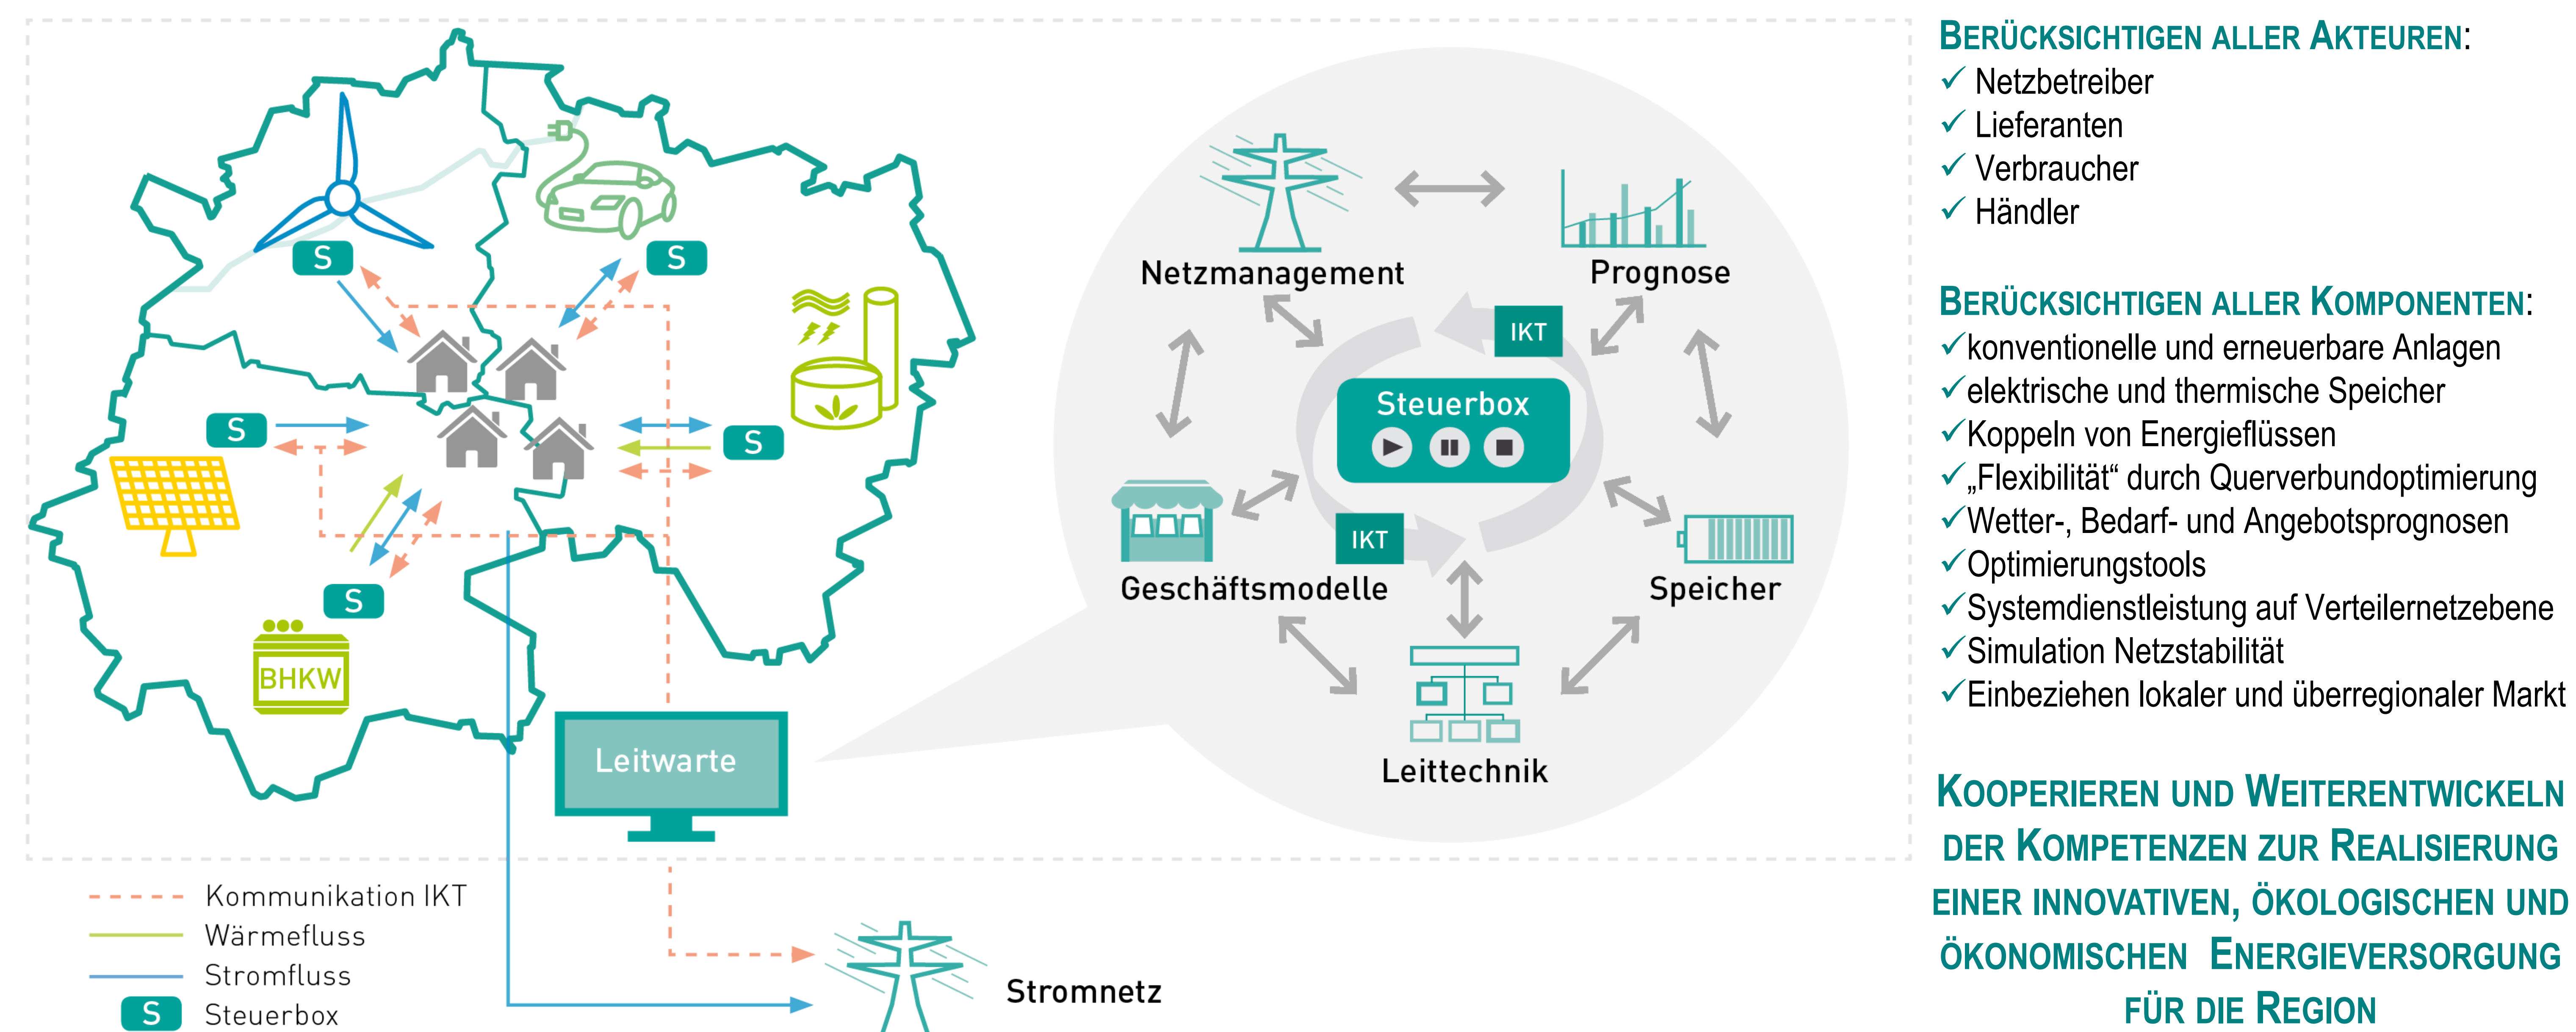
S

S

S

S

S

BHKW

Leitwarte

Netzmanagement

Prognose

IKT

Steuerbox

IKT

Geschäftsmodelle

Speicher

Leittechnik

Kommunikation IKT
Wärmefluss
Stromfluss
S Steuerbox

Stromnetz

BERÜCKSICHTIGEN ALLER AKTEUREN:
✓ Netzbetreiber
✓ Lieferanten
✓ Verbraucher
✓ Händler

BERÜCKSICHTIGEN ALLER KOMPONENTEN:
✓konventionelle und erneuerbare Anlagen
✓elektrische und thermische Speicher
✓Koppeln von Energieflüssen
✓„Flexibilität“ durch Querverbundoptimierung
✓Wetter-, Bedarf- und Angebotsprognosen
✓Optimierungstools
✓Systemdienstleistung auf Verteilernetzebene
✓Simulation Netzstabilität
✓Einbeziehen lokaler und überregionaler Markt

KOOPERIEREN UND WEITERENTWICKELN DER KOMPETENZEN ZUR REALISIERUNG EINER INNOVATIVEN, ÖKOLOGISCHEN UND ÖKONOMISCHEN ENERGIEVERSORGUNG FÜR DIE REGION